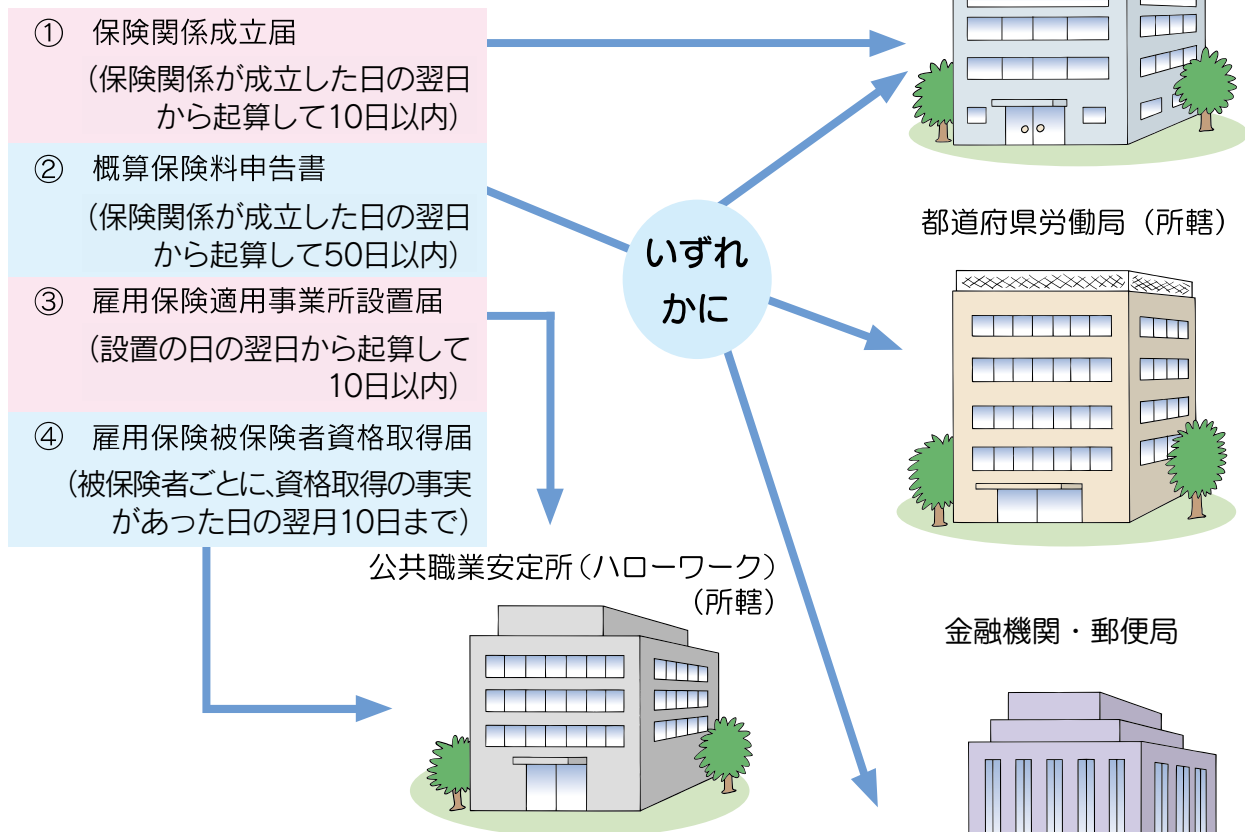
① 保険関係成立届
(保険関係が成立した日の翌日から起算して10日以内)

② 概算保険料申告書
(保険関係が成立した日の翌日から起算して50日以内)

③ 雇用保険適用事業所設置届
(設置の日の翌日から起算して10日以内)

④ 雇用保険被保険者資格取得届
(被保険者ごとに、資格取得の事実があった日の翌月10日まで)

いずれかに

都道府県労働局(所轄)

公共職業安定所(ハローワーク)(所轄)

金融機関・郵便局